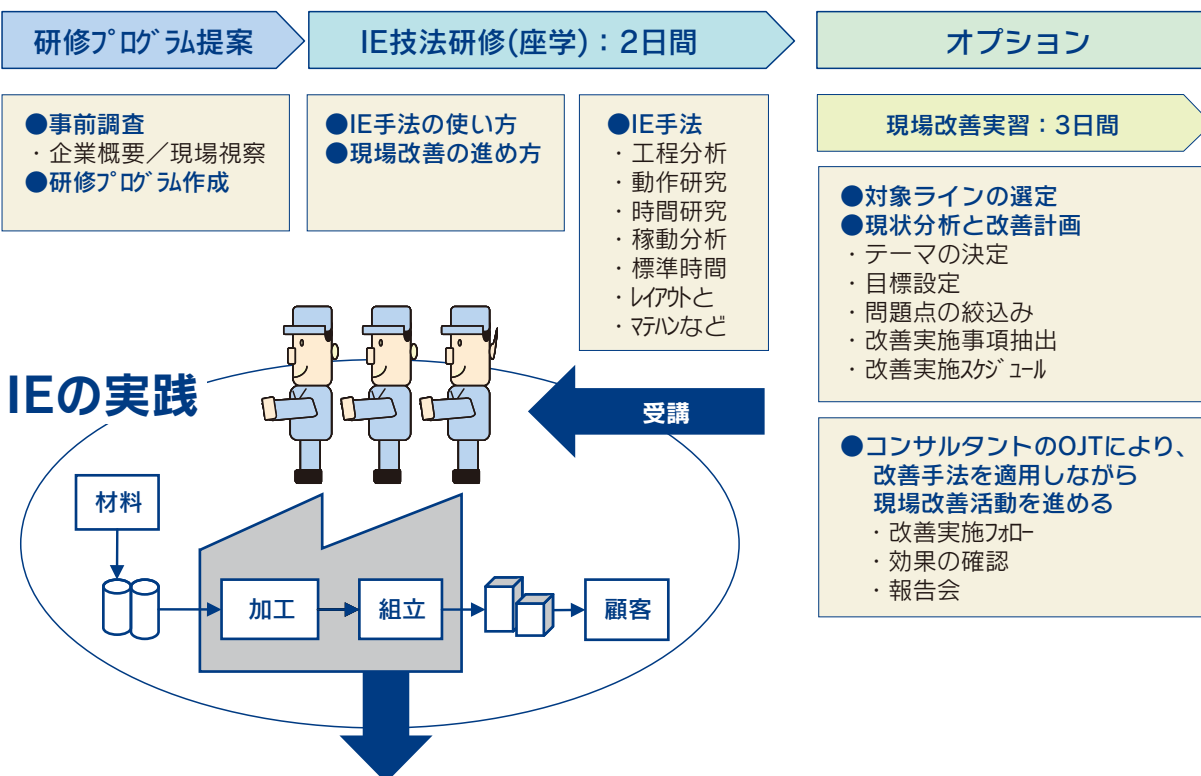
研修プログラム提案

IE技法研修(座学)：2日間

オプション

●事前調査
・企業概要／現場視察
●研修プログラム作成

●IE手法の使い方
●現場改善の進め方

●IE手法
・工程分析
・動作研究
・時間研究
・稼動分析
・標準時間
・レイアウトと
・マテハンなど

現場改善実習：3日間

●対象ラインの選定
●現状分析と改善計画
・テーマの決定
・目標設定
・問題点の絞込み
・改善実施事項抽出
・改善実施スケジュール

●コンサルタントのOJTにより、
改善手法を適用しながら
現場改善活動を進める
・改善実施フォロー
・効果の確認
・報告会

IEの実践

受講

材料

加工

組立

顧客